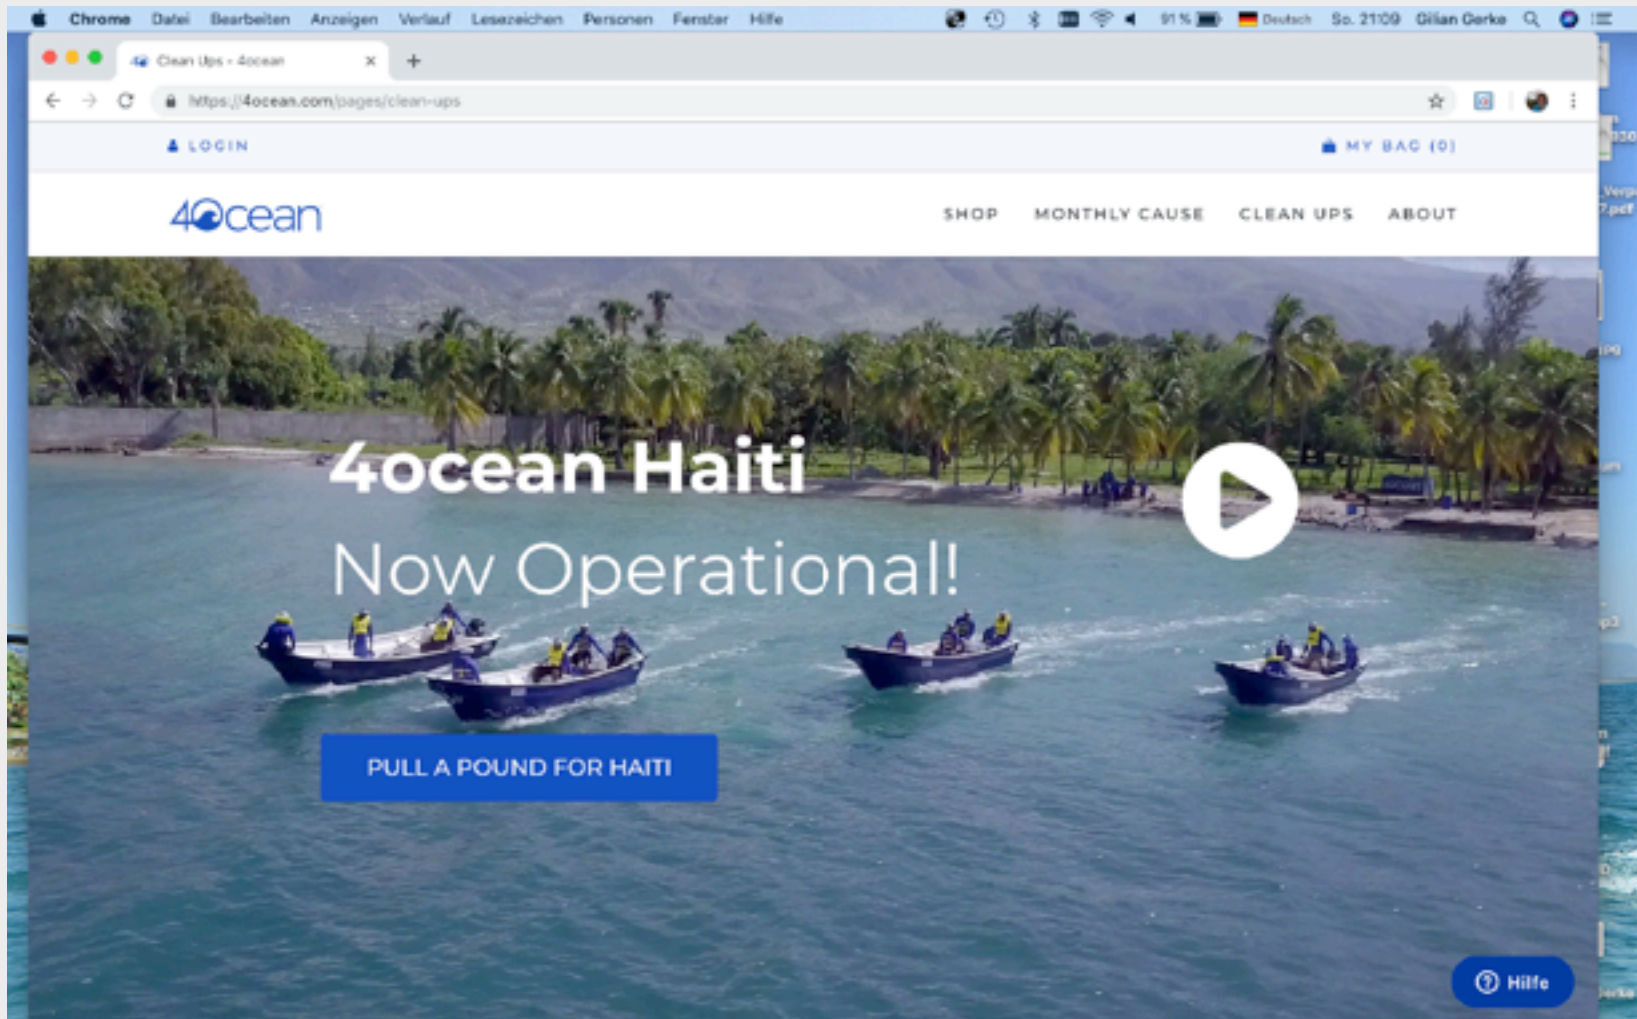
Chrome Datei Bearbeiten Anzeigen Verlauf Lesezeichen Personen Fenster Hilfe

91 % Deutsch So. 21:09 Gilian Gorke

Clean Ups - 4ocean

https://4ocean.com/pages/clean-ups

LOGIN

MY BAG (0)

4ocean

SHOP MONTHLY CAUSE CLEAN UPS ABOUT

4ocean Haiti

Now Operational!

PULL A POUND FOR HAITI

Hilfe